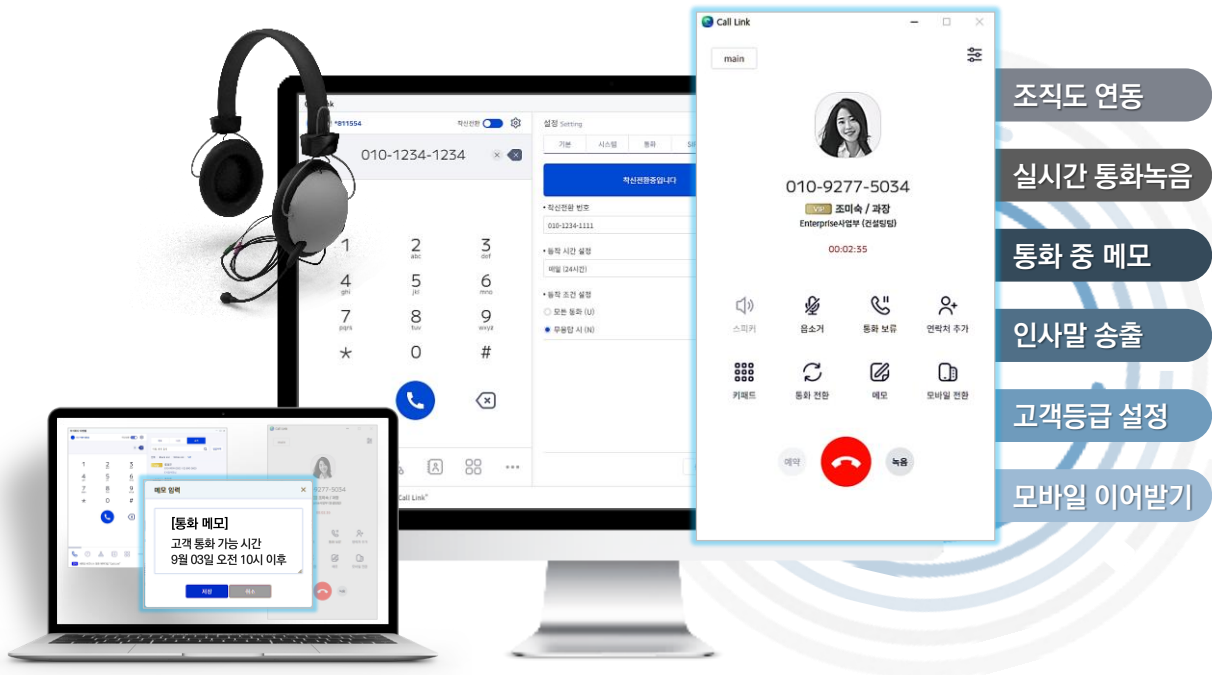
Call Link

main

010-9277-5034

VIP 조미숙 / 과장

Enterprise사업부 (건설팀팀)

00:02:35

스피커
음소거
통화 보류
연락처 추가

키패드
통화 전환
메모
모바일 전환

예약
녹음

조직도 연동

실시간 통화녹음

통화 중 메모

인사말 송출

고객등급 설정

모바일 이어받기

*811554
착신전환
010-1234-1234

설정 Setting
기본
시스템
통화

착신전환중입니다

• 착신전환 번호
010-1234-1111

• 동작 시간 설정
매일 (24시간)

• 동작 조건 설정
모든 통화 (U)
무응답 시 (N)

1
2 abc
3 def
4 ghi
5 jkl
6 mno
7 pqrs
8 tuv
9 wxyz
*
0
#

Call Link

메모 입력

[통화 메모]
고객 통화 가능 시간
9월 03일 오전 10시 이후

저장
취소

9277-5034